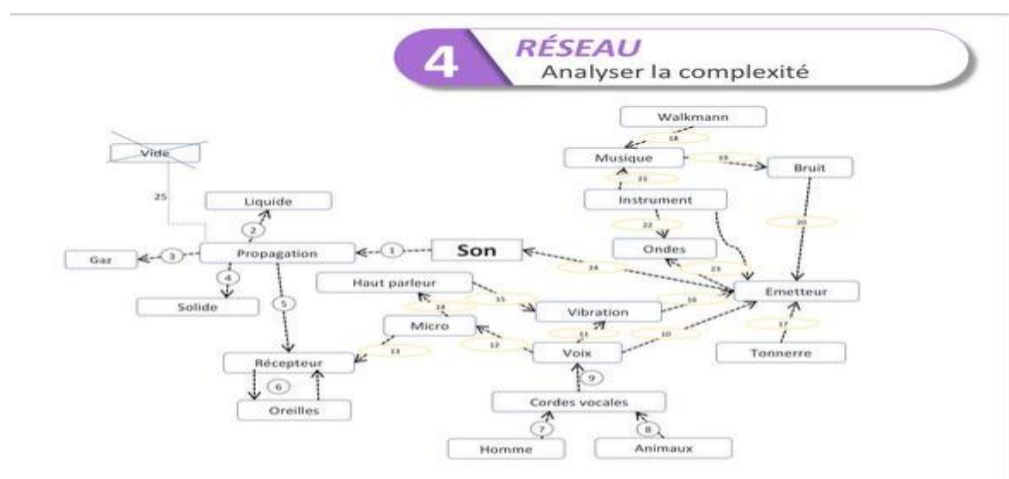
4 RÉSEAU
Analyser la complexité

Walkmann
18
Musique
19
Bruit
21
Instrument
20
22
Vide
25
Liquide
2
Ondes
Gaz
3
Propagation
1
Son
24
23
4
Emetteur
Haut parleur
15
16
Solide
5
14
Vibration
Micro
11
10
17
13
12
Récepteur
Voix
Tonnerre
9
6
Oreilles
Cordes vocales
7
8
Homme
Animaux